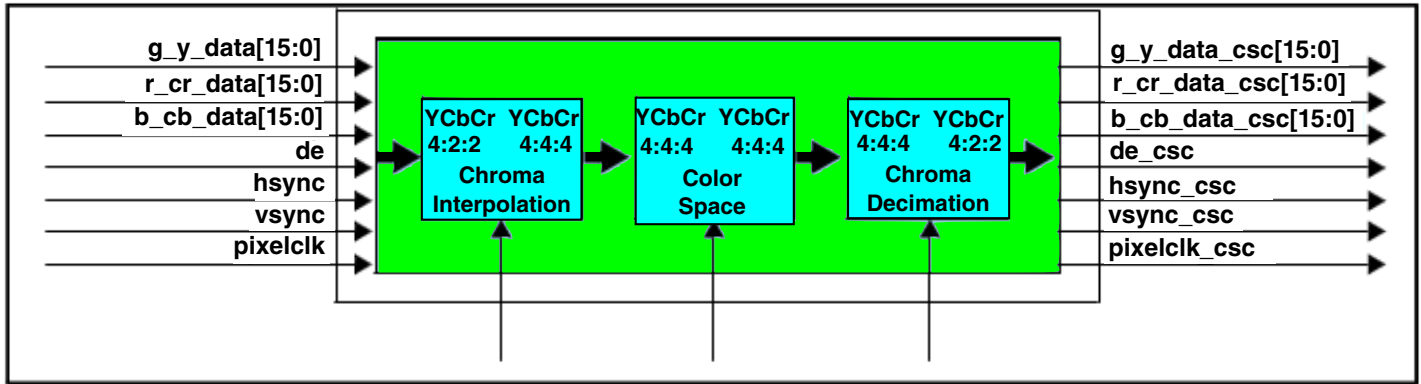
g_y_data[15:0]
r_cr_data[15:0]
b_cb_data[15:0]
de
hsync
vsync
pixelclk

YCbCr 4:2:2
YCbCr 4:4:4
Chroma Interpolation

YCbCr 4:4:4
YCbCr 4:4:4
Color Space

YCbCr 4:4:4
YCbCr 4:2:2
Chroma Decimation

g_y_data_csc[15:0]
r_cr_data_csc[15:0]
b_cb_data_csc[15:0]
de_csc
hsync_csc
vsync_csc
pixelclk_csc